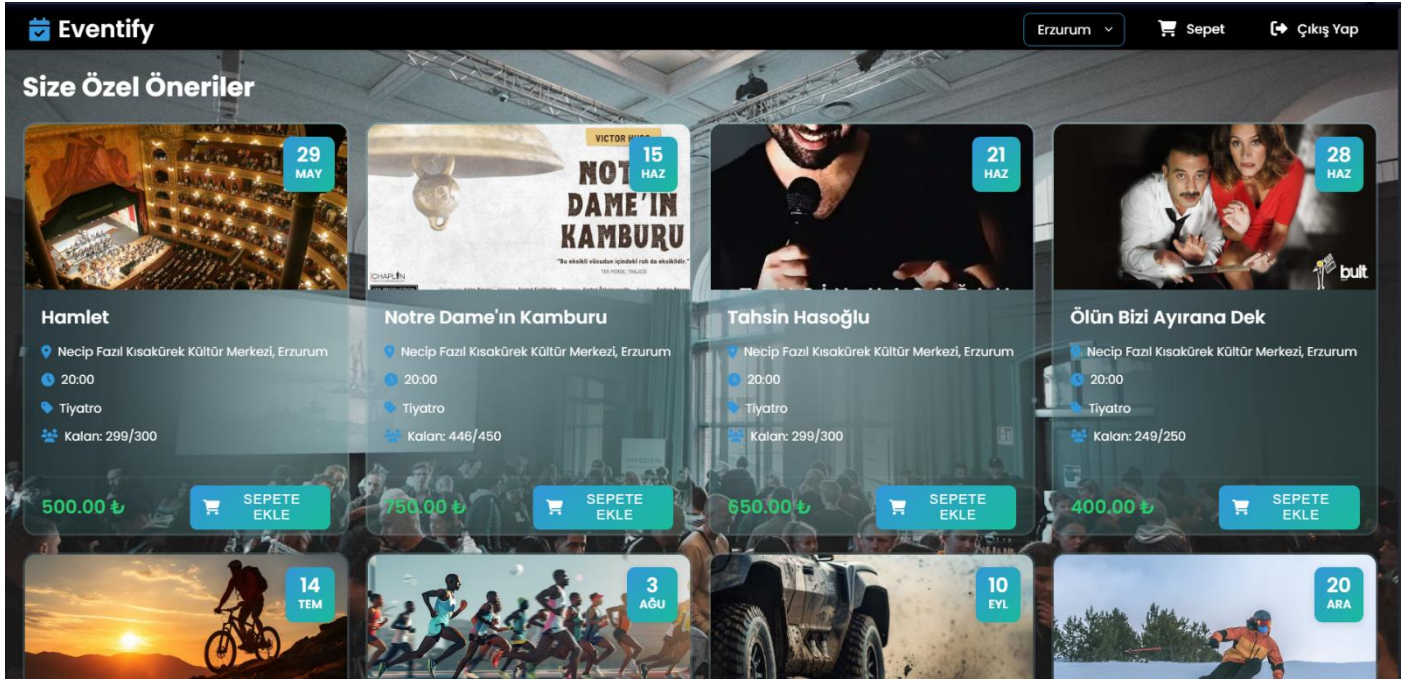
Eventify

Erzurum

Sepet

Çıkış Yap

Size Özel Öneriler

29
MAY

Hamlet

Necip Fazıl Kısakürek Kültür Merkezi, Erzurum

20:00

Tiyatro

Kalan: 299/300

500.00 ₺

SEPETE EKLE

VICTOR HUGO

NOTRE DAME'IN KAMBURU

"Bu eksikli vücudun içindeki ruh da eksiklidir."

TEK PERDE, TRAJEDİ

CHAPLIN

15
HAZ

Notre Dame'ın Kamburu

Necip Fazıl Kısakürek Kültür Merkezi, Erzurum

20:00

Tiyatro

Kalan: 446/450

750.00 ₺

SEPETE EKLE

21
HAZ

Tahsin Hasoğlu

Necip Fazıl Kısakürek Kültür Merkezi, Erzurum

20:00

Tiyatro

Kalan: 299/300

650.00 ₺

SEPETE EKLE

28
HAZ

bult

Ölün Bizi Ayırana Dek

Necip Fazıl Kısakürek Kültür Merkezi, Erzurum

20:00

Tiyatro

Kalan: 249/250

400.00 ₺

SEPETE EKLE

14
TEM

3
AĞU

10
EYL

20
ARA